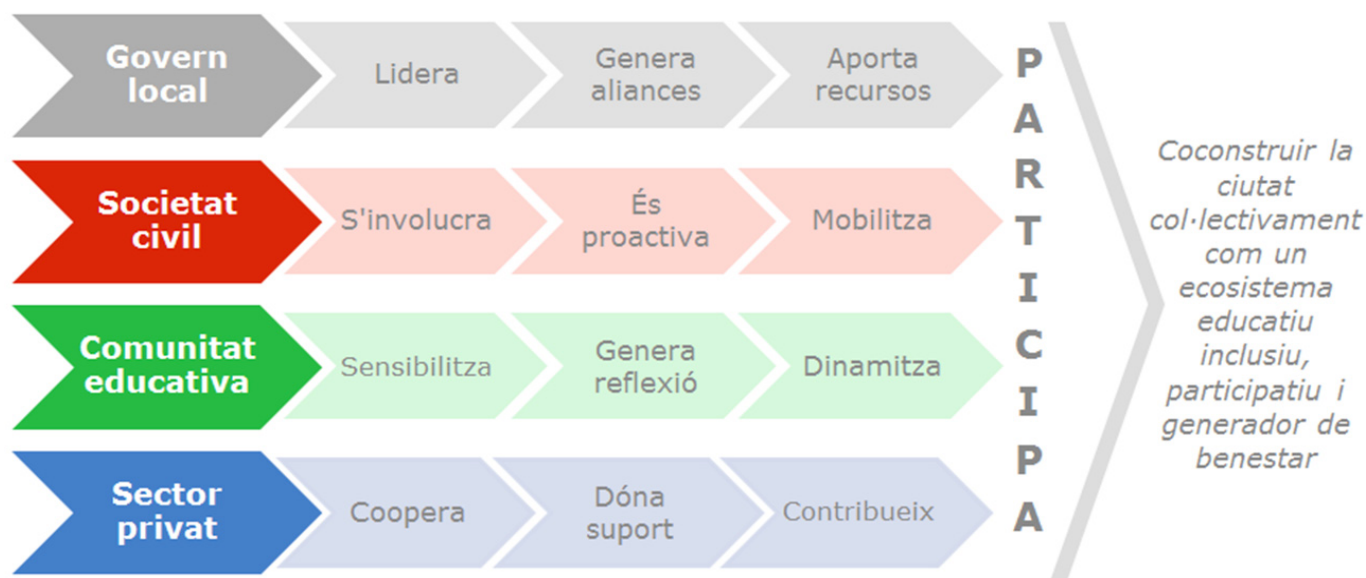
Govern local

Lidera

Genera aliances

Aporta recursos

Societat civil

S'involucra

És proactiva

Mobilitza

Comunitat educativa

Sensibilitza

Genera reflexió

Dinamitza

Sector privat

Coopera

Dóna suport

Contribueix

P A R T I C I P A

Coconstruir la ciutat col·lectivament com un ecosistema educatiu inclusiu, participatiu i generador de benestar